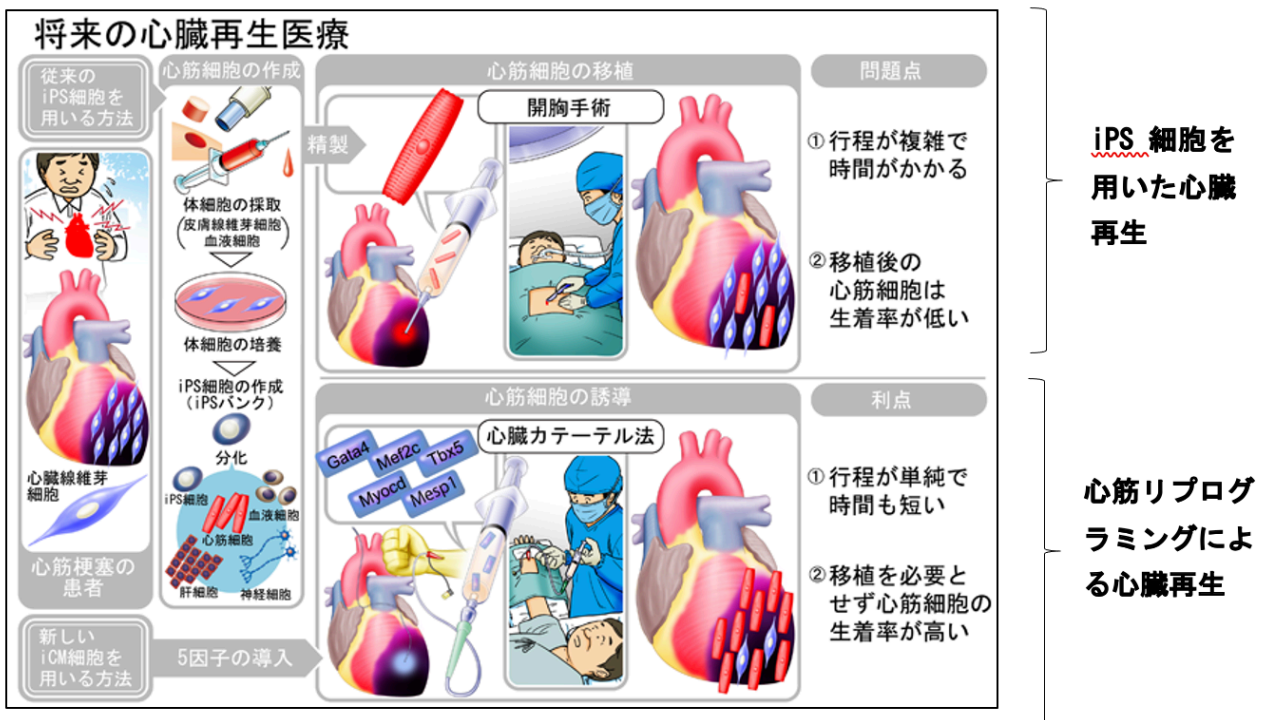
将来の心臓再生医療

従来のiPS細胞を用いる方法

心筋細胞の作成

体細胞の採取
（皮膚線維芽細胞
血液細胞）

体細胞の培養

iPS細胞の作成
（iPSバンク）

分化

iPS細胞

血液細胞

心筋細胞

肝細胞

神経細胞

心臓線維芽細胞

心筋梗塞の患者

新しいiCM細胞を用いる方法

5因子の導入

精製

心筋細胞の移植

開胸手術

問題点

① 行程が複雑で時間がかかる

② 移植後の心筋細胞は生着率が低い

心筋細胞の誘導

心臓カテーテル法

Gata4

Mef2c

Tbx5

Myocd

Mesp1

利点

① 行程が単純で時間も短い

② 移植を必要とせず心筋細胞の生着率が高い

iPS 細胞を用いた心臓再生

心筋リプログラミングによる心臓再生